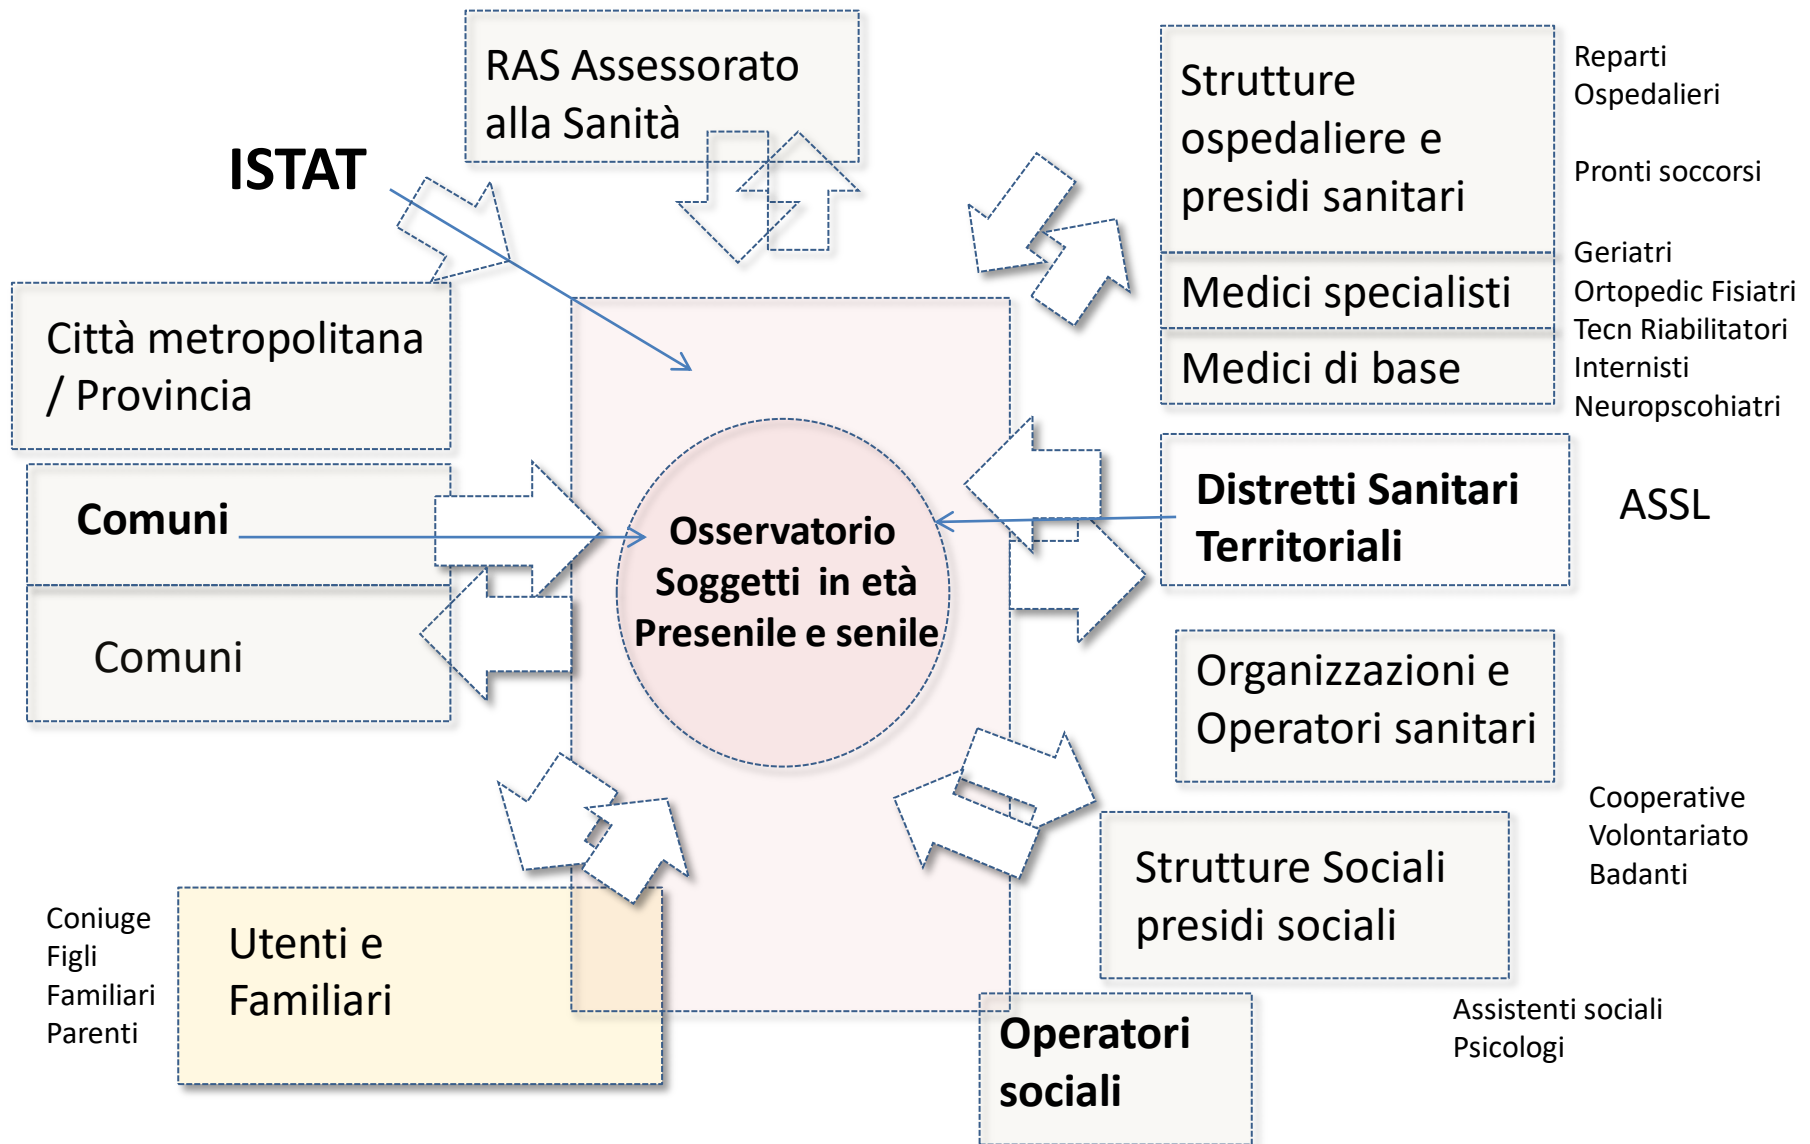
RAS Assessorato alla Sanità

ISTAT

Strutture ospedaliere e presidi sanitari

Reparti Ospedalieri

Pronti soccorsi

Medici specialisti

Medici di base

Geriatri
Ortopedic Fisiatri
Tecn Riabilitatori
Internisti
Neuropscohiatri

Città metropolitana / Provincia

Comuni

Comuni

Osservatorio Soggetti in età Presenile e senile

Distretti Sanitari Territoriali

ASSL

Organizzazioni e Operatori sanitari

Cooperative
Volontariato
Badanti

Strutture Sociali presidi sociali

Assistenti sociali
Psicologi

Operatori sociali

Coniuge
Figli
Familiari
Parenti

Utenti e Familiari